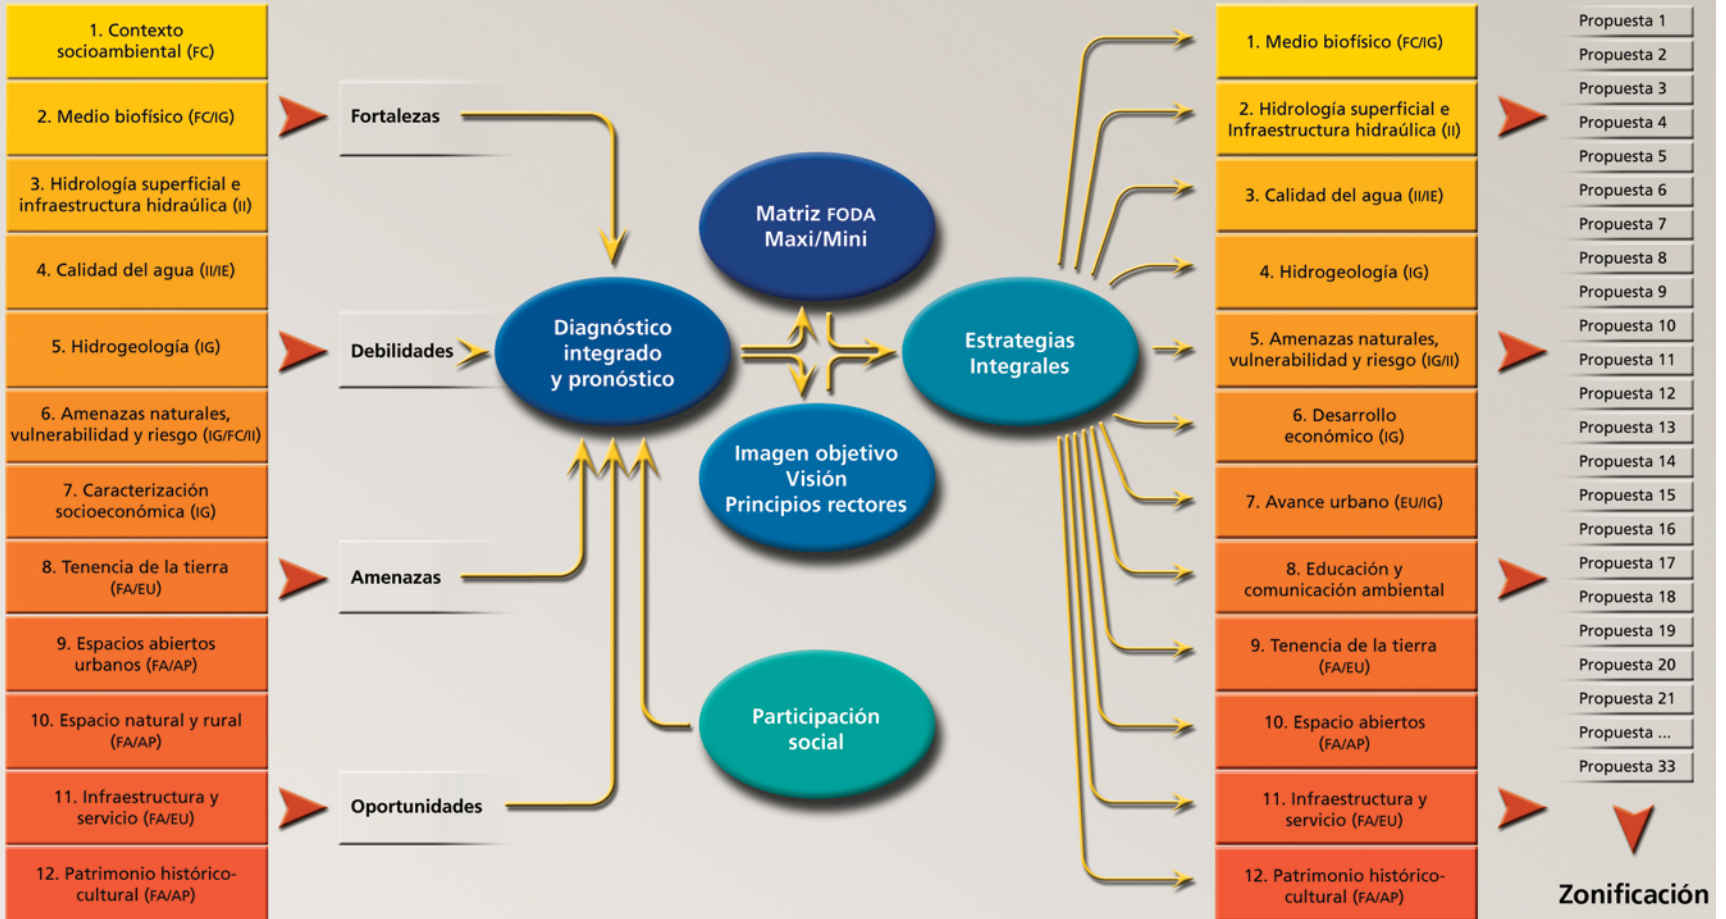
1. Contexto socioambiental (FC)

2. Medio biofísico (FC/IG)

3. Hidrología superficial e infraestructura hidraúlica (II)

4. Calidad del agua (II/IE)

5. Hidrogeología (IG)

6. Amenazas naturales, vulnerabilidad y riesgo (IG/FC/II)

7. Caracterización socioeconómica (IG)

8. Tenencia de la tierra (FA/EU)

9. Espacios abiertos urbanos (FA/AP)

10. Espacio natural y rural (FA/AP)

11. Infraestructura y servicio (FA/EU)

12. Patrimonio históricocultural (FA/AP)

Fortalezas

Debilidades

Amenazas

Oportunidades

Diagnóstico integrado y pronóstico

Matriz FODA Maxi/Mini

Imagen objetivo Visión Principios rectores

Participación social

Estrategias Integrales

1. Medio biofísico (FC/IG)

2. Hidrología superficial e Infraestructura hidraúlica (II)

3. Calidad del agua (II/IE)

4. Hidrogeología (IG)

5. Amenazas naturales, vulnerabilidad y riesgo (IG/II)

6. Desarrollo económico (IG)

7. Avance urbano (EU/IG)

8. Educación y comunicación ambiental

9. Tenencia de la tierra (FA/EU)

10. Espacio abiertos (FA/AP)

11. Infraestructura y servicio (FA/EU)

12. Patrimonio históricocultural (FA/AP)

Propuesta 1
Propuesta 2
Propuesta 3
Propuesta 4
Propuesta 5
Propuesta 6
Propuesta 7
Propuesta 8
Propuesta 9
Propuesta 10
Propuesta 11
Propuesta 12
Propuesta 13
Propuesta 14
Propuesta 15
Propuesta 16
Propuesta 17
Propuesta 18
Propuesta 19
Propuesta 20
Propuesta 21
Propuesta ...
Propuesta 33

Zonificación